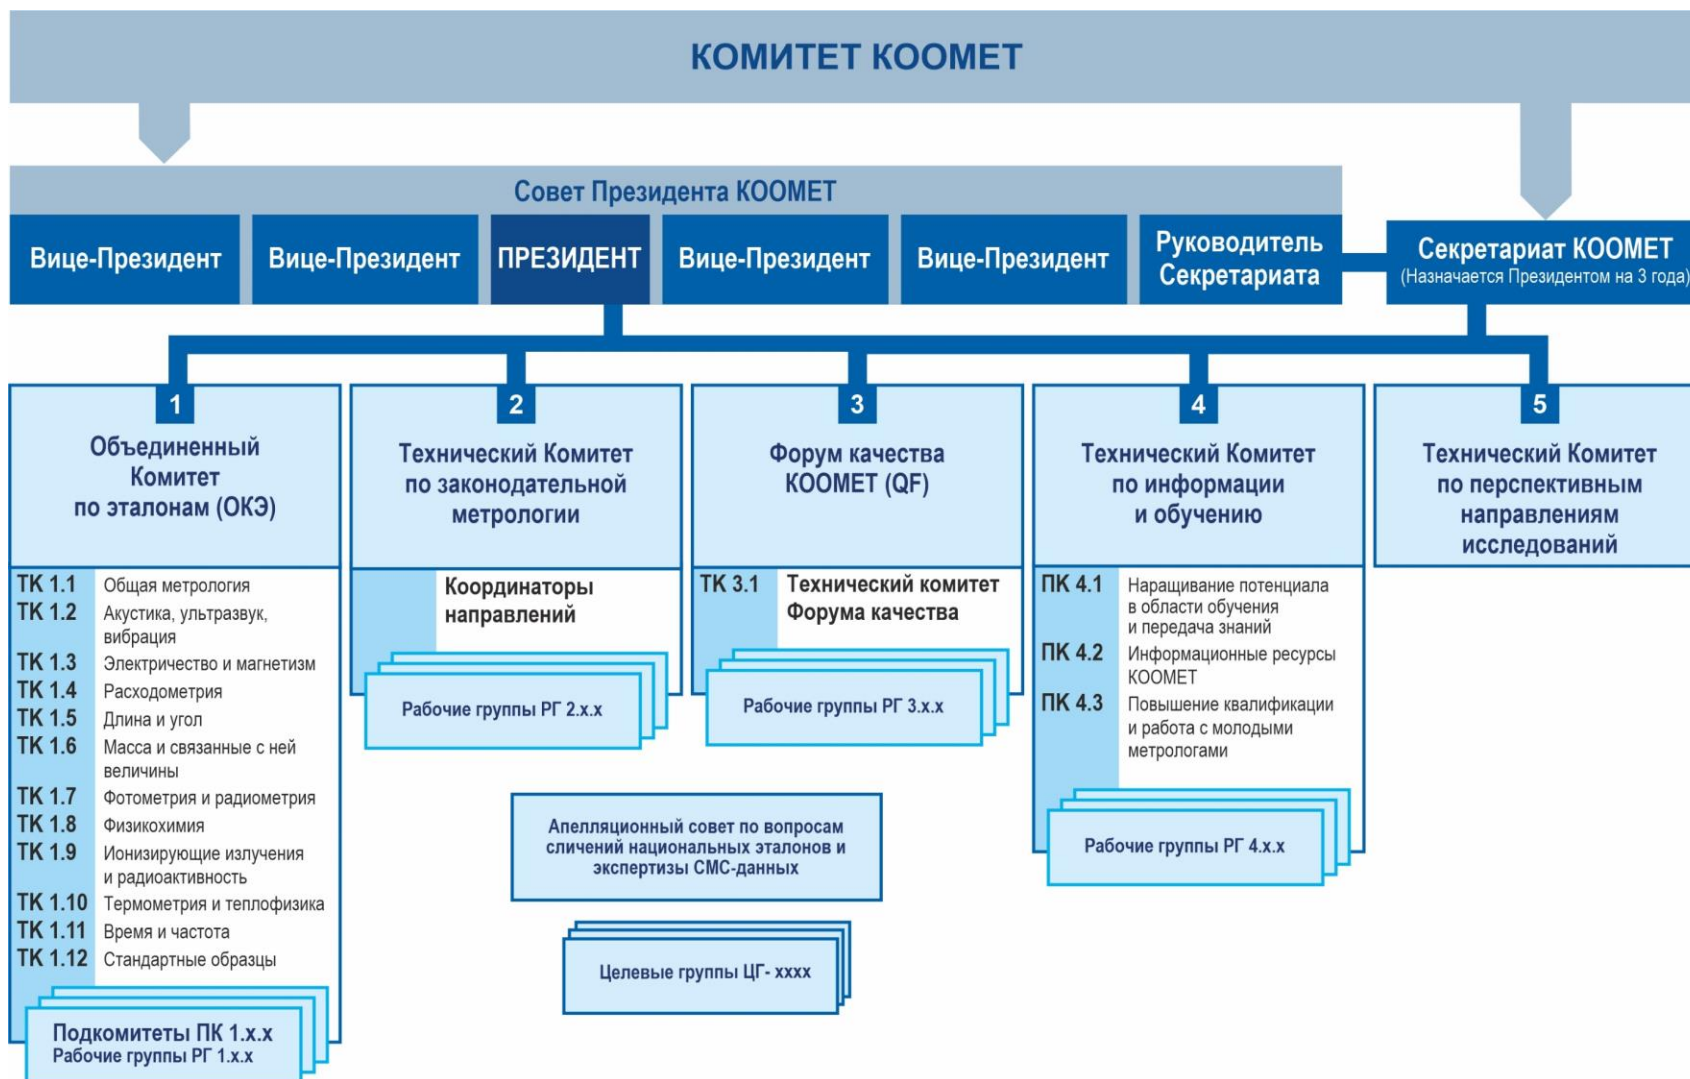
КОМИТЕТ КООМЕТ

Совет Президента КООМЕТ

Вице-Президент

Вице-Президент

ПРЕЗИДЕНТ

Вице-Президент

Вице-Президент

Руководитель Секретариата

Секретариат КООМЕТ
(Назначается Президентом на 3 года)

1
Объединенный Комитет по эталонам (ОКЭ)

| | |
|---|---|
| ТК 1.1 | Общая метрология |
| ТК 1.2 | Акустика, ультразвук, вибрация |
| ТК 1.3 | Электричество и магнетизм |
| ТК 1.4 | Расходометрия |
| ТК 1.5 | Длина и угол |
| ТК 1.6 | Масса и связанные с ней величины |
| ТК 1.7 | Фотометрия и радиометрия |
| ТК 1.8 | Физикохимия |
| ТК 1.9 | Ионизирующие излучения и радиоактивность |
| ТК 1.10 | Термометрия и теплофизика |
| ТК 1.11 | Время и частота |
| ТК 1.12 | Стандартные образцы |

Подкомитеты ПК 1.x.x
Рабочие группы РГ 1.x.x

2
Технический Комитет по законодательной метрологии

Координаторы направлений

Рабочие группы РГ 2.x.x

3
Форум качества КООМЕТ (QF)

ТК 3.1 Технический комитет Форума качества

Рабочие группы РГ 3.x.x

Апелляционный совет по вопросам сличений национальных эталонов и экспертизы СМС-данных

Целевые группы ЦГ- xxxx

4
Технический Комитет по информации и обучению

| | |
|---|---|
| ПК 4.1 | Наращивание потенциала в области обучения и передача знаний |
| ПК 4.2 | Информационные ресурсы КООМЕТ |
| ПК 4.3 | Повышение квалификации и работа с молодыми метрологами |

Рабочие группы РГ 4.x.x

5
Технический Комитет по перспективным направлениям исследований